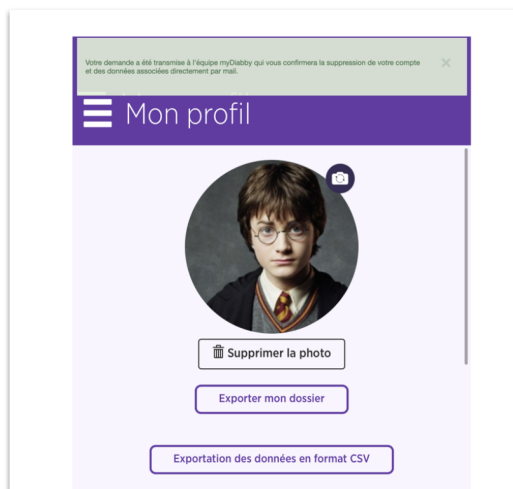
Votre demande a été transmise à l'équipe myDiabby qui vous confirmera la suppression de votre compte et des données associées directement par mail.

×

Mon profil

Supprimer la photo

Exporter mon dossier

Exportation des données en format CSV